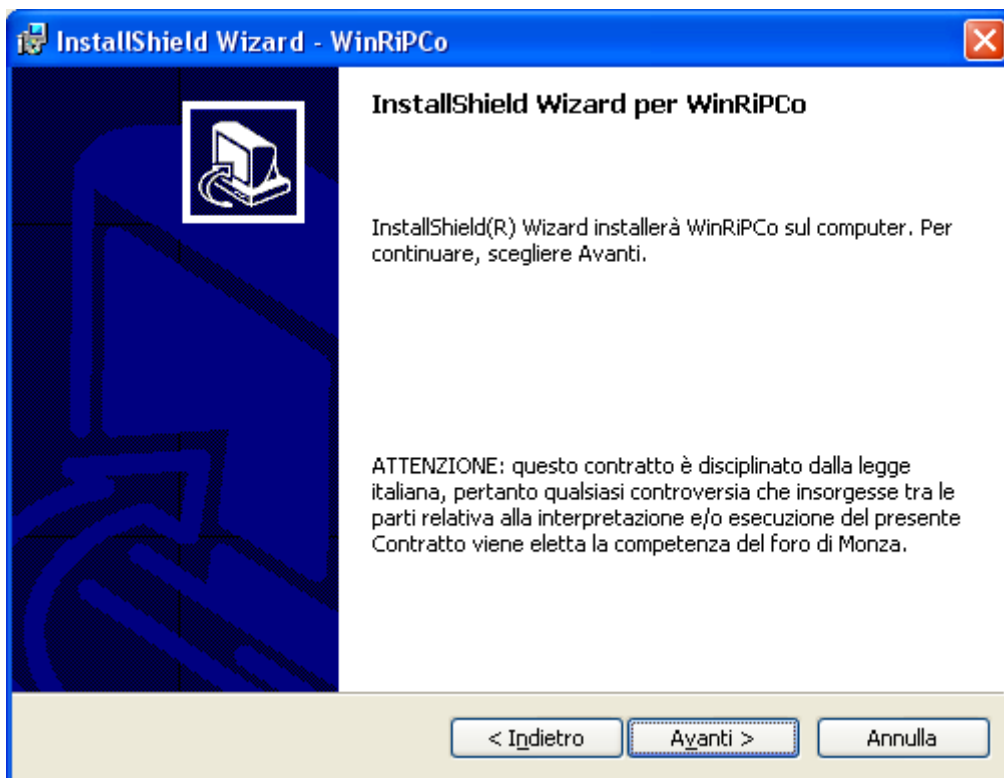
InstallShield Wizard - WinRiPCo

InstallShield Wizard per WinRiPCo

InstallShield(R) Wizard installerà WinRiPCo sul computer. Per continuare, scegliere Avanti.

ATTENZIONE: questo contratto è disciplinato dalla legge italiana, pertanto qualsiasi controversia che insorgesse tra le parti relativa alla interpretazione e/o esecuzione del presente Contratto viene eletta la competenza del foro di Monza.

< Indietro
Avanti >
Annulla